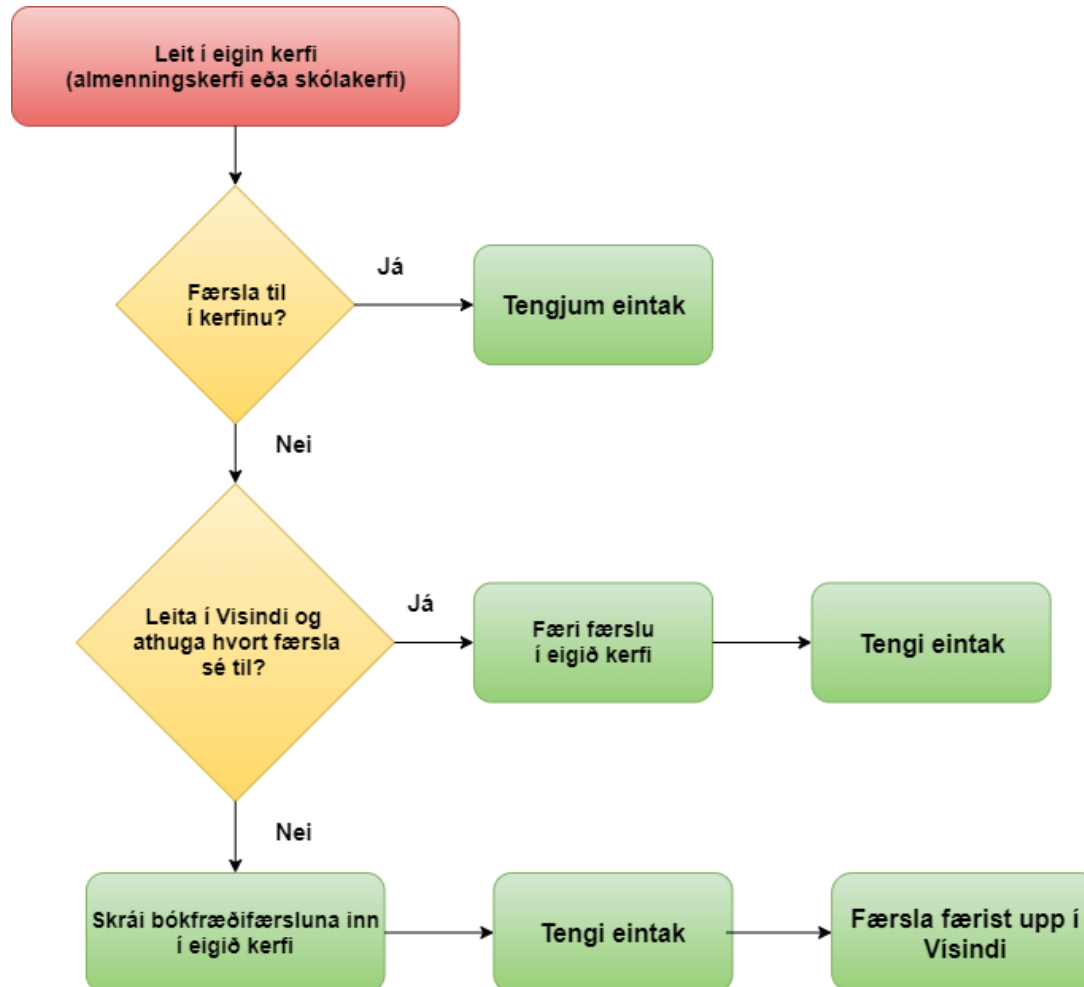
Leit í eigin kerfi
(almenningskerfi eða skólakerfi)

Færsla til
í kerfinu?

Já

Tengjum eintak

Nei

Leita í Vísindi og
athuga hvort færsla
sé til?

Já

Færi færslu
í eigið kerfi

Tengi eintak

Nei

Skrái bókfræðifærsluna inn
í eigið kerfi

Tengi eintak

Færsla færist upp í
Vísindi